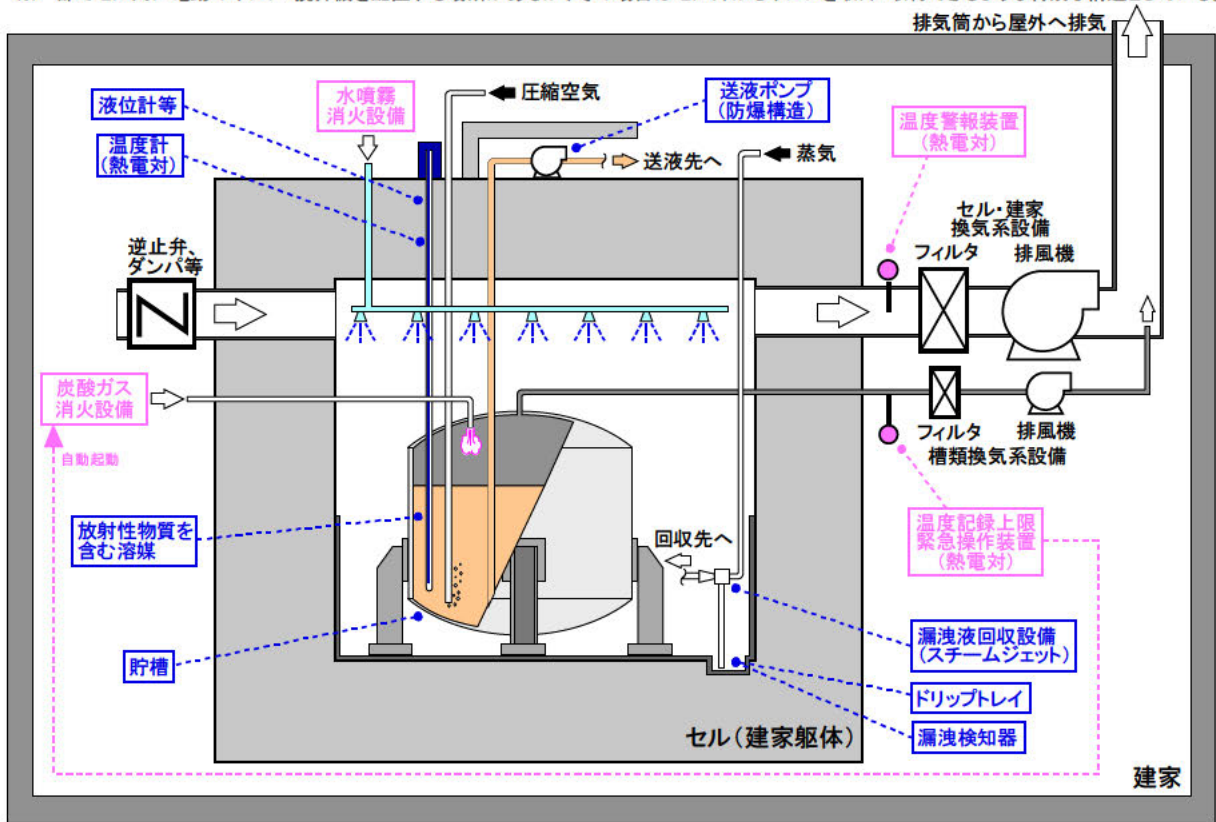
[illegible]

排気筒から屋外へ排気

液位計等

水噴霧
消火設備

圧縮空気

送液ポンプ
(防爆構造)

温度計
(熱電対)

送液先へ

蒸気

温度警報装置
(熱電対)

セル・建家
換気系設備

逆止弁、
ダンパ等

フィルタ

排風機

炭酸ガス
消火設備

フィルタ

排風機

槽類換気系設備

自動起動

放射性物質を
含む溶媒

温度記録上限
緊急操作装置
(熱電対)

回収先へ

漏洩液回収設備
(スチームジェット)

貯槽

ドリップトレイ

漏洩検知器

セル(建家躯体)

建家